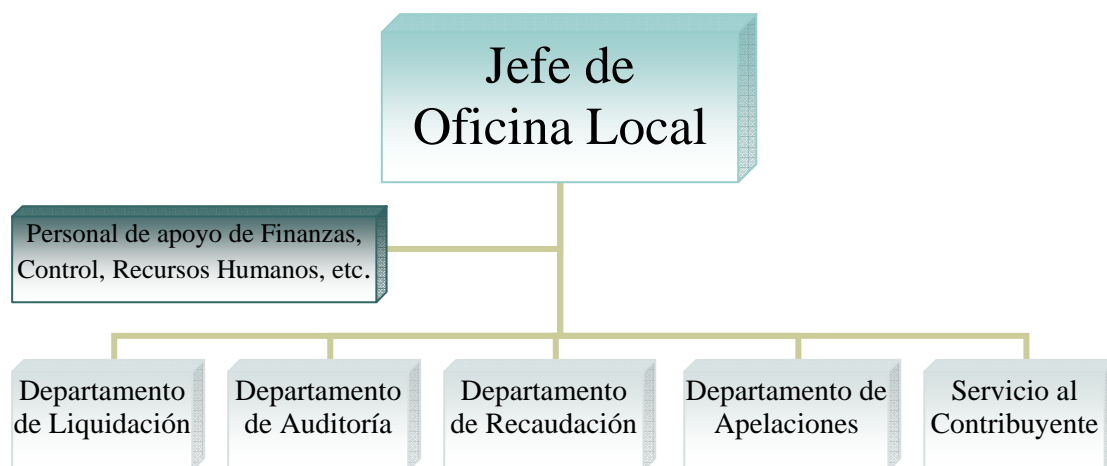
Jefe de Oficina Local

Personal de apoyo de Finanzas, Control, Recursos Humanos, etc.

Departamento de Liquidación

Departamento de Auditoría

Departamento de Recaudación

Departamento de Apelaciones

Servicio al Contribuyente